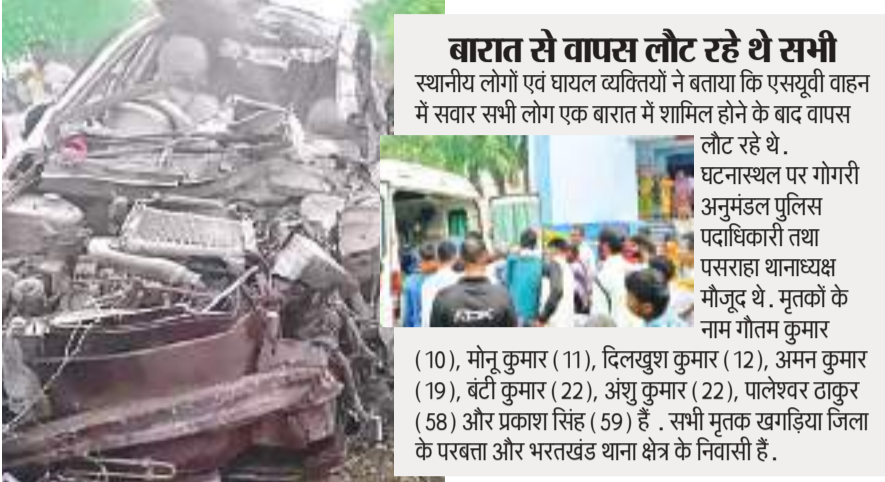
बारात से वापस लौट रहे थे सभी

स्थानीय लोगों एवं घायल व्यक्तियों ने बताया कि एसयूवी वाहन में सवार सभी लोग एक बारात में शामिल होने के बाद वापस लौट रहे थे. घटनास्थल पर गोगरी अनुमंडल पुलिस पदाधिकारी तथा पसराहा थानाध्यक्ष मौजूद थे. मृतकों के नाम गौतम कुमार (10), मोनू कुमार (11), दिलखुश कुमार (12), अमन कुमार (19), बंटी कुमार (22), अंशु कुमार (22), पालेश्वर ठाकुर (58) और प्रकाश सिंह (59) हैं . सभी मृतक खगड़िया जिला के परबत्ता और भरतखंड थाना क्षेत्र के निवासी हैं.